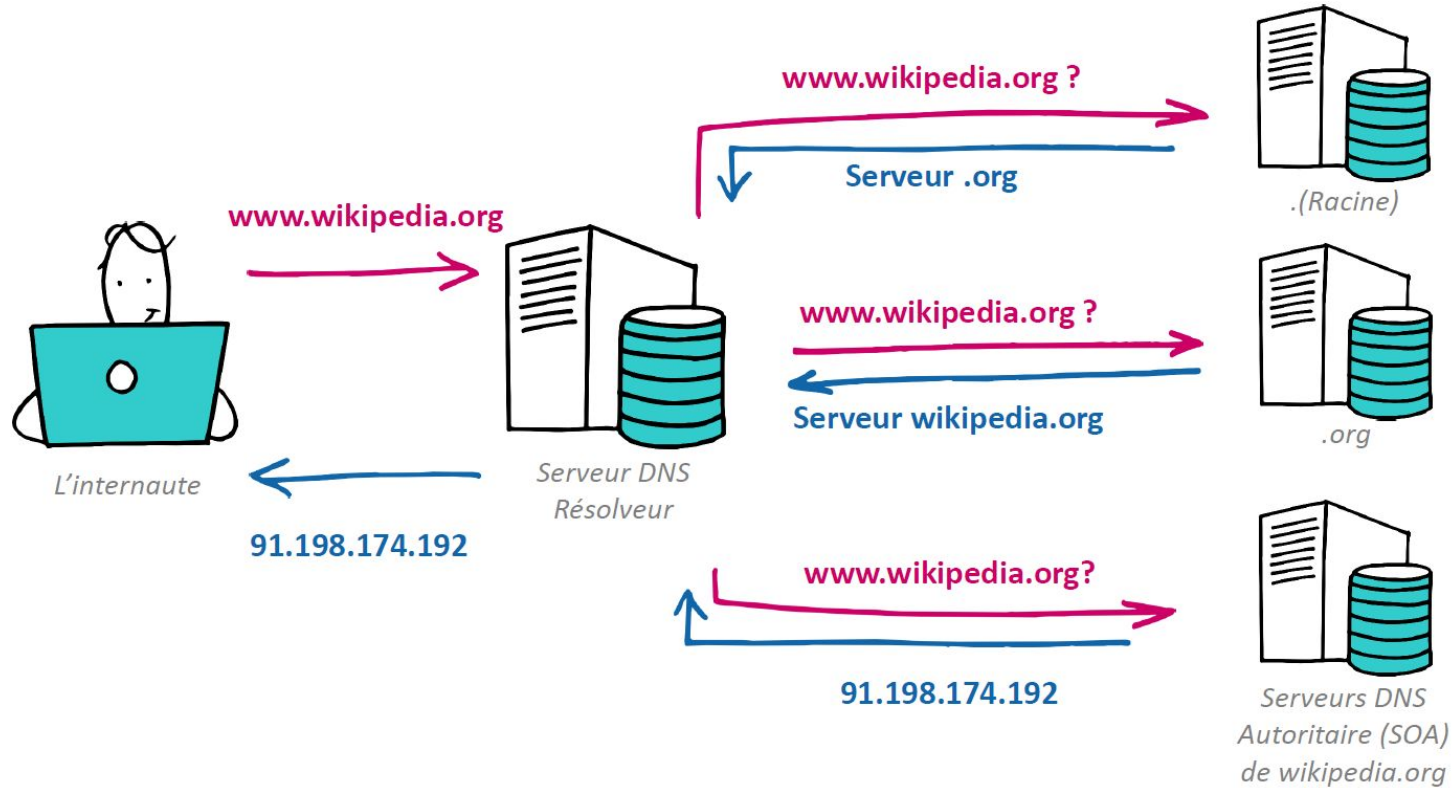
www.wikipedia.org ?

Serveur .org

.(Racine)

www.wikipedia.org

www.wikipedia.org ?

Serveur wikipedia.org

.org

L'internaute

Serveur DNS Résolveur

91.198.174.192

www.wikipedia.org?

91.198.174.192

Serveurs DNS Autoritaire (SOA) de wikipedia.org